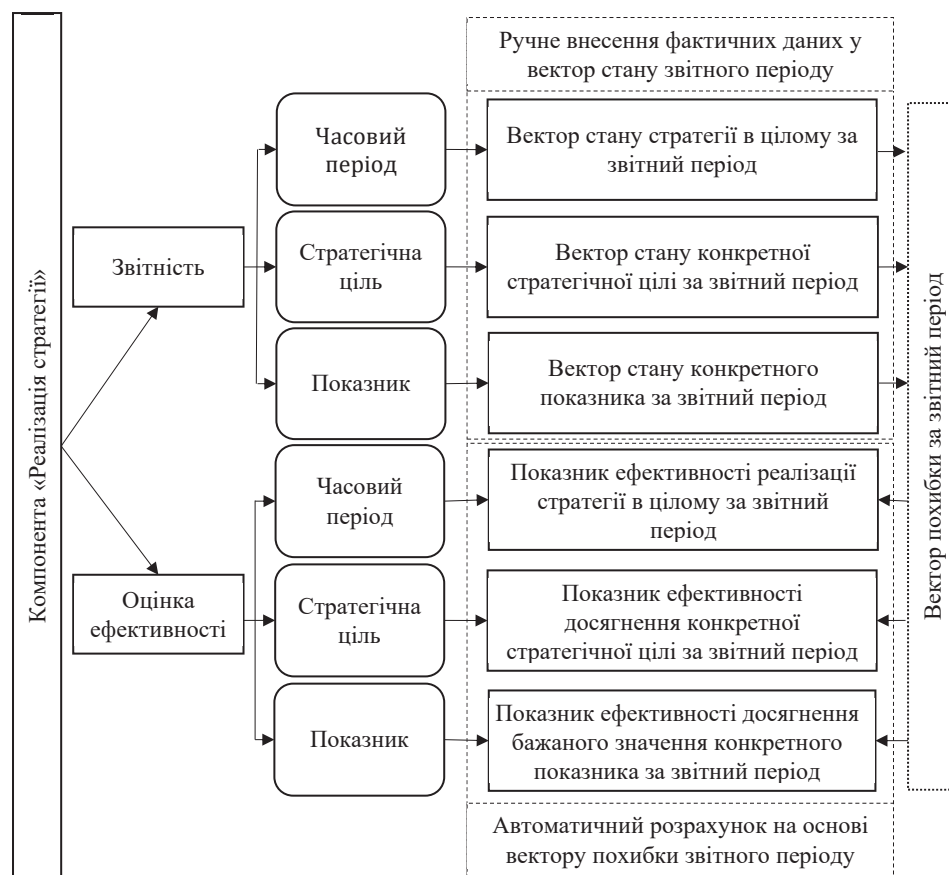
Компонента «Реалізація стратегії»

Звітність

Оцінка ефективності

Ручне внесення фактичних даних у вектор стану звітного періоду

Часовий період

Вектор стану стратегії в цілому за звітний період

Стратегічна ціль

Вектор стану конкретної стратегічної цілі за звітний період

Показник

Вектор стану конкретного показника за звітний період

Часовий період

Показник ефективності реалізації стратегії в цілому за звітний період

Стратегічна ціль

Показник ефективності досягнення конкретної стратегічної цілі за звітний період

Показник

Показник ефективності досягнення бажаного значення конкретного показника за звітний період

Автоматичний розрахунок на основі вектору похибки звітного періоду

Вектор похибки за звітний період